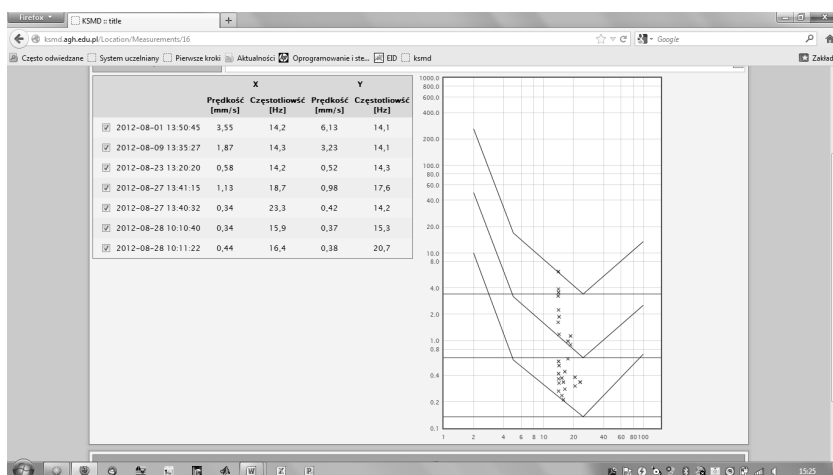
Firefox KSMD :: title +

ksmd.agh.edu.pl/Location/Measurements/16

Google

Często odwiedzane System uczelniany Pierwsze kroki Aktualności Oprogramowanie i ste... EID ksmd

Zakład

| | X | | Y | |
|---|---|---|---|---|
| | Prędkość [mm/s] | Częstotliowść [Hz] | Prędkość [mm/s] | Częstotliowść [Hz] |
| 2012-08-01 13:50:45 | 3,55 | 14,2 | 6,13 | 14,1 |
| 2012-08-09 13:35:27 | 1,87 | 14,3 | 3,23 | 14,1 |
| 2012-08-23 13:20:20 | 0,58 | 14,2 | 0,52 | 14,3 |
| 2012-08-27 13:41:15 | 1,13 | 18,7 | 0,98 | 17,6 |
| 2012-08-27 13:40:32 | 0,34 | 23,3 | 0,42 | 14,2 |
| 2012-08-28 10:10:40 | 0,34 | 15,9 | 0,37 | 15,3 |
| 2012-08-28 10:11:22 | 0,44 | 16,4 | 0,38 | 20,7 |

1000.0
800.0
600.0
400.0
200.0
100.0
80.0
60.0
40.0
20.0
10.0
8.0
4.0
2.0
1.0
0.8
0.4
0.2
0.1
1 2 4 6 8 10 20 40 60 80 100

15:25